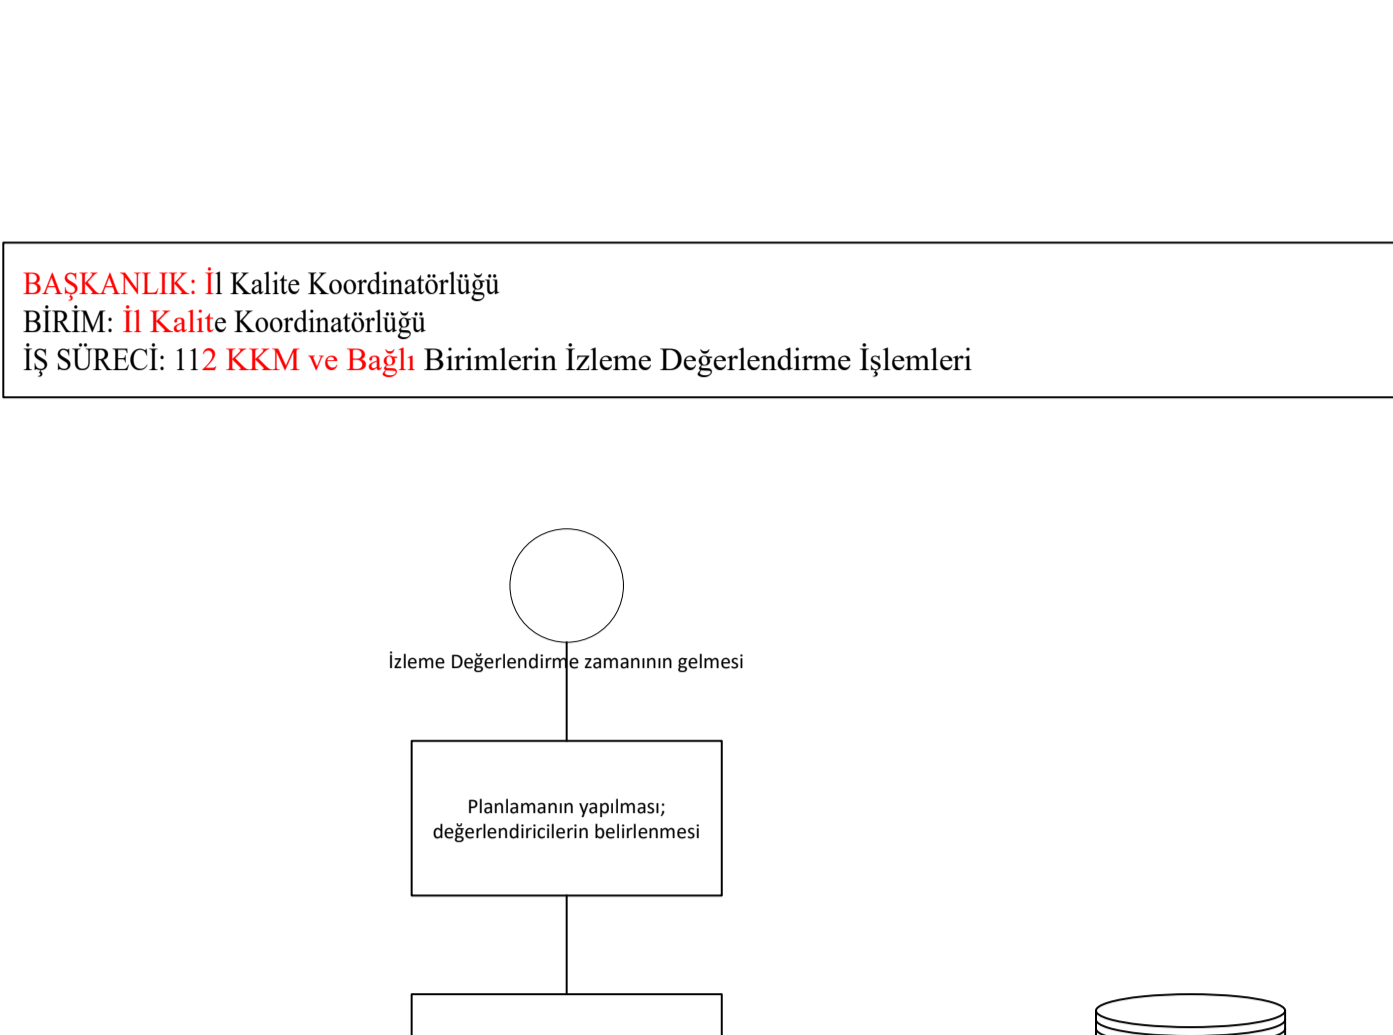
BAŞKANLIK: İl Kalite Koordinatörlüğü
BİRİM: İl Kalite Koordinatörlüğü
İŞ SÜRECİ: 112 KKM ve Bağlı Birimlerin İzleme Değerlendirme İşlemleri

İzleme Değerlendirme zamanının gelmesi

Planlamanın yapılması; değerlendiricilerin belirlenmesi